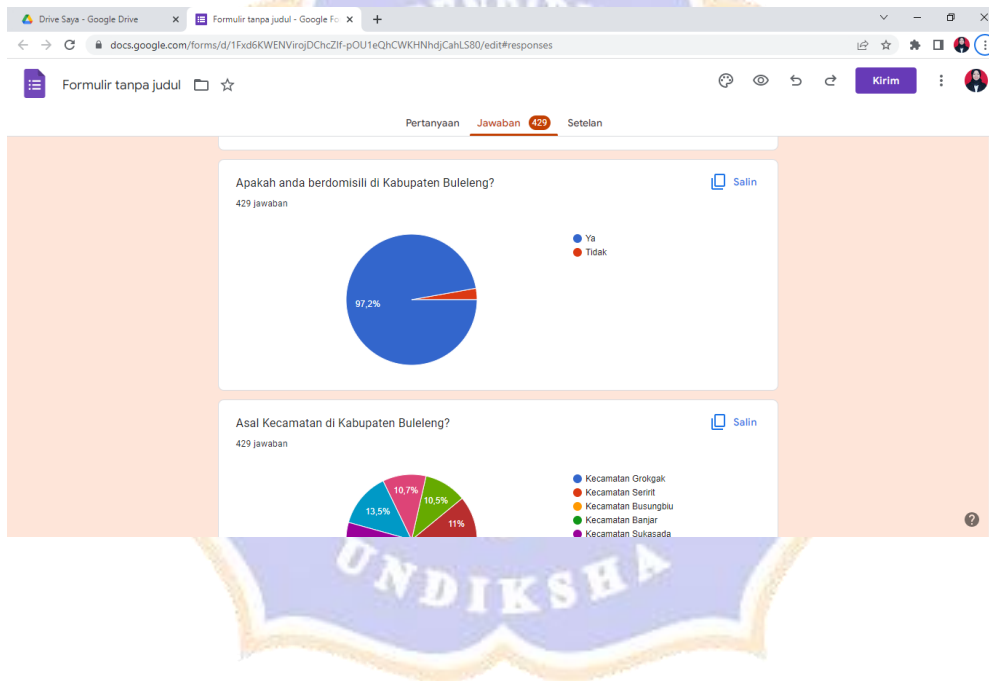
Drive Saya - Google Drive

Formulir tanpa judul - Google Fo

docs.google.com/forms/d/1Fxd6KWENVirojDChcZIf-pOU1eQhCWKHNhdjCahLS80/edit#responses

Formulir tanpa judul

Kirim

Pertanyaan Jawaban 429 Setelan

Apakah anda berdomisili di Kabupaten Buleleng?

429 jawaban

Salin

97,2%

Ya
Tidak

Asal Kecamatan di Kabupaten Buleleng?

429 jawaban

Salin

10,7%
10,5%
13,5%
11%

Kecamatan Grokgak
Kecamatan Seririt
Kecamatan Busungbiu
Kecamatan Banjar
Kecamatan Sukasada

UNDIKSHA